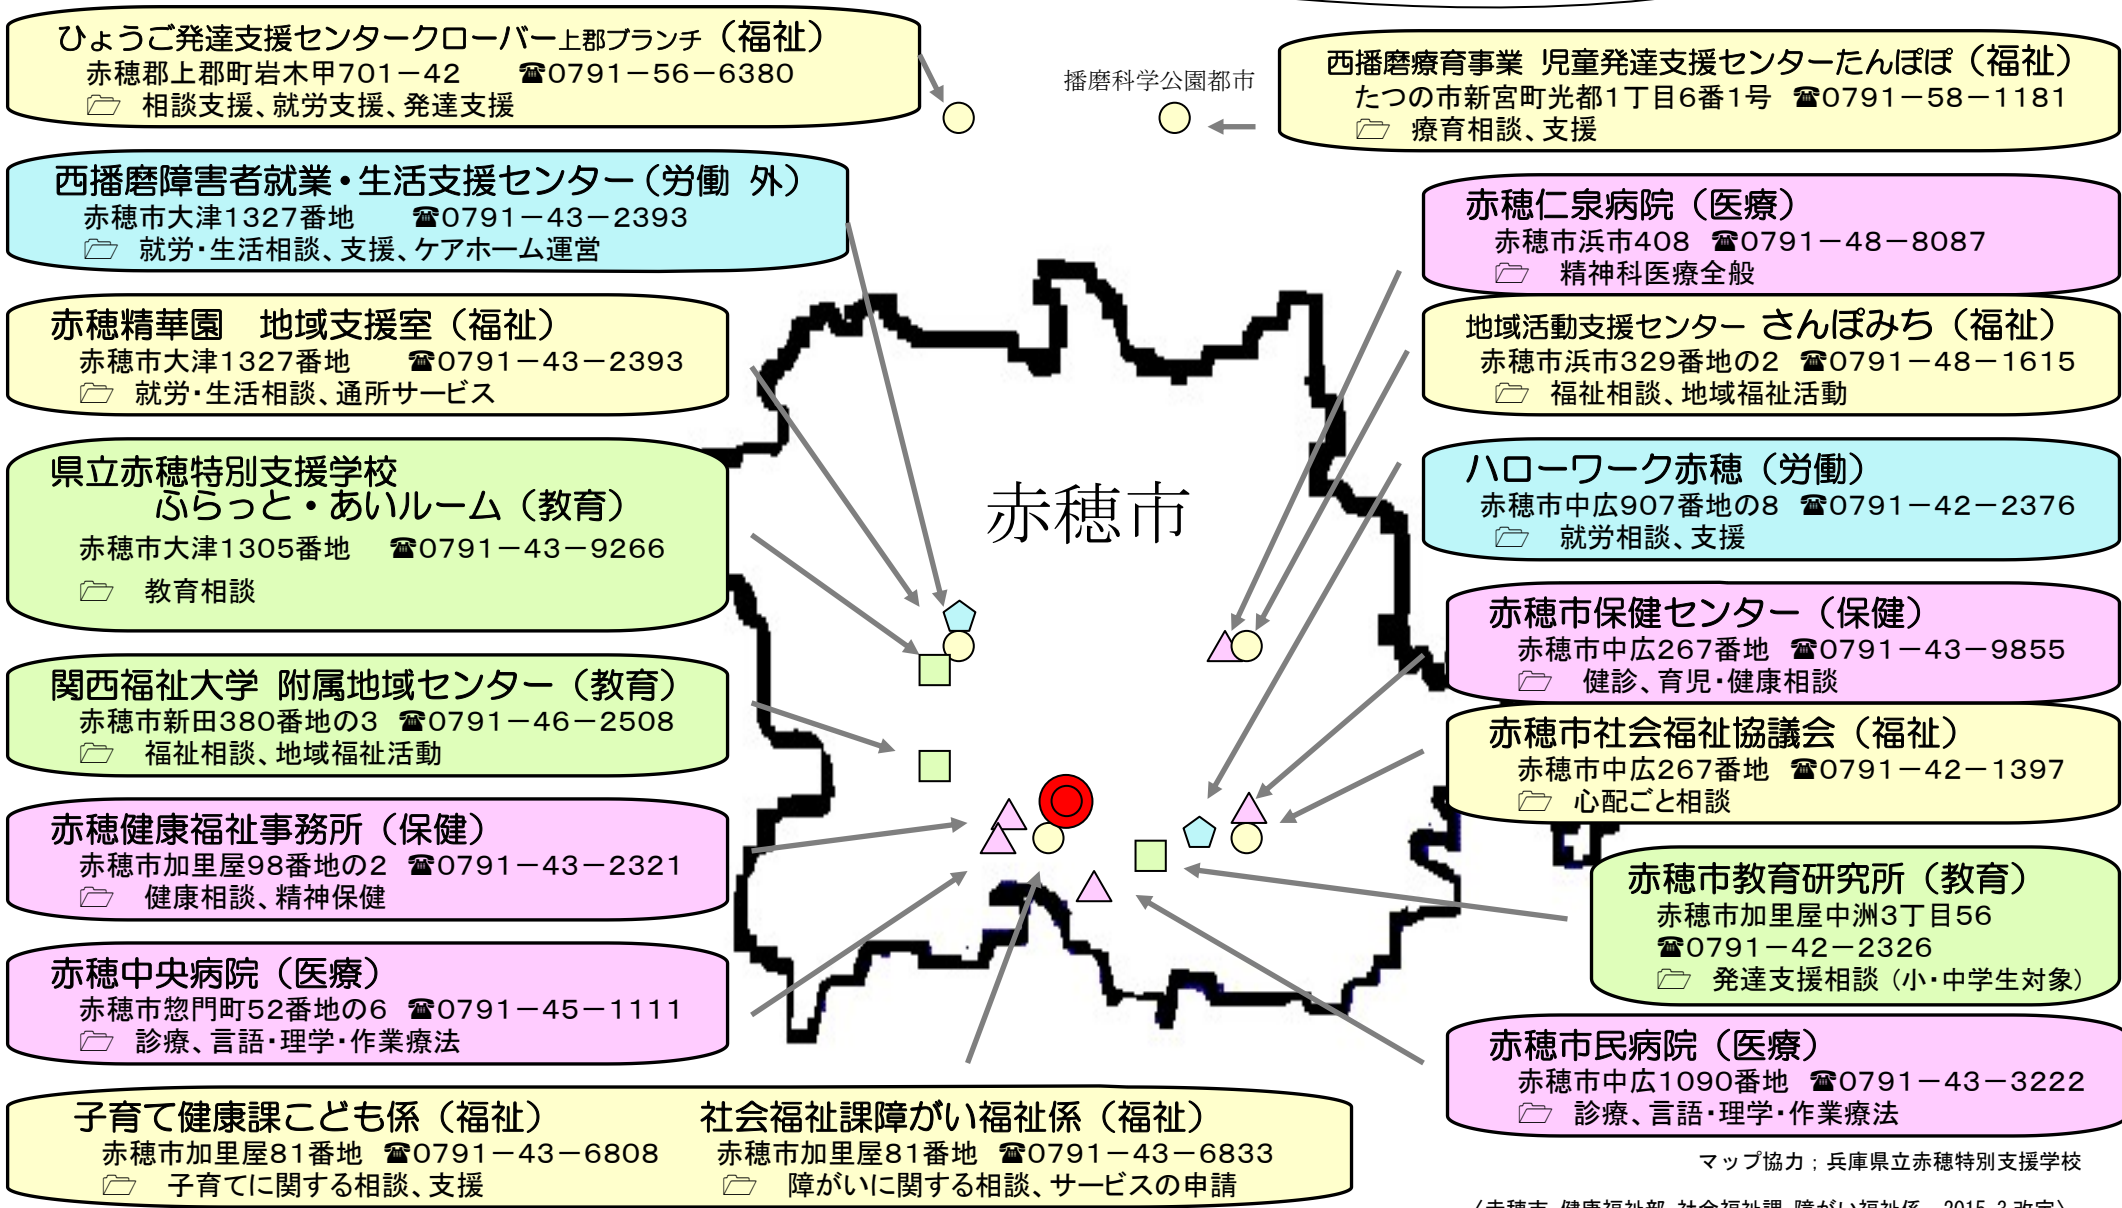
ひょうご発達支援センタークローバー上郡ブランチ（福祉）
赤穂郡上郡町岩木甲701－42 ☎0791－56－6380
相談支援、就労支援、発達支援

播磨科学公園都市

西播磨療育事業 児童発達支援センターたんぽぽ（福祉）
たつの市新宮町光都1丁目6番1号 ☎0791－58－1181
療育相談、支援

西播磨障害者就業・生活支援センター（労働 外）
赤穂市大津1327番地 ☎0791－43－2393
就労・生活相談、支援、ケアホーム運営

赤穂仁泉病院（医療）
赤穂市浜市408 ☎0791－48－8087
精神科医療全般

赤穂精華園 地域支援室（福祉）
赤穂市大津1327番地 ☎0791－43－2393
就労・生活相談、通所サービス

地域活動支援センター さんぽみち（福祉）
赤穂市浜市329番地の2 ☎0791－48－1615
福祉相談、地域福祉活動

県立赤穂特別支援学校
ふらっと・あいルーム（教育）
赤穂市大津1305番地 ☎0791－43－9266
教育相談

赤穂市

ハローワーク赤穂（労働）
赤穂市中広907番地の8 ☎0791－42－2376
就労相談、支援

赤穂市保健センター（保健）
赤穂市中広267番地 ☎0791－43－9855
健診、育児・健康相談

関西福祉大学 附属地域センター（教育）
赤穂市新田380番地の3 ☎0791－46－2508
福祉相談、地域福祉活動

赤穂市社会福祉協議会（福祉）
赤穂市中広267番地 ☎0791－42－1397
心配ごと相談

赤穂健康福祉事務所（保健）
赤穂市加里屋98番地の2 ☎0791－43－2321
健康相談、精神保健

赤穂市教育研究所（教育）
赤穂市加里屋中洲3丁目56
☎0791－42－2326
発達支援相談（小・中学生対象）

赤穂中央病院（医療）
赤穂市惣門町52番地の6 ☎0791－45－1111
診療、言語・理学・作業療法

赤穂市民病院（医療）
赤穂市中広1090番地 ☎0791－43－3222
診療、言語・理学・作業療法

子育て健康課こども係（福祉）
赤穂市加里屋81番地 ☎0791－43－6808
子育てに関する相談、支援

社会福祉課障がい福祉係（福祉）
赤穂市加里屋81番地 ☎0791－43－6833
障がいに関する相談、サービスの申請

マップ協力；兵庫県立赤穂特別支援学校
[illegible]